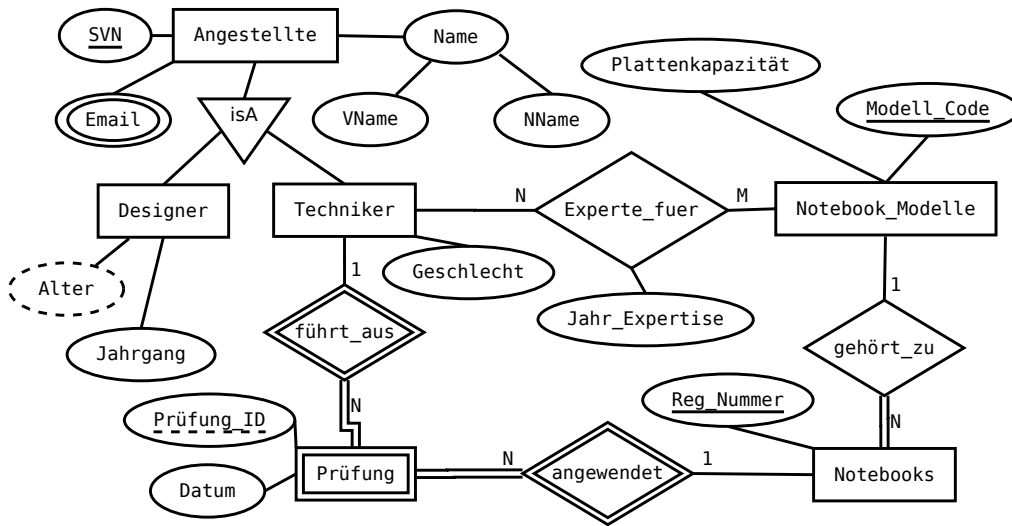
SVN
Angestellte
Name
Email
isA
VName
NName
Plattenkapazität
Modell_Code
Designer
Techniker
N
Experte_fuer
M
Notebook_Modelle
Alter
Geschlecht
1
Jahrgang
führt_aus
Jahr_Expertise
1
gehört_zu
N
Prüfung_ID
Reg_Nummer
N
Datum
Prüfung
N
angewendet
1
Notebooks